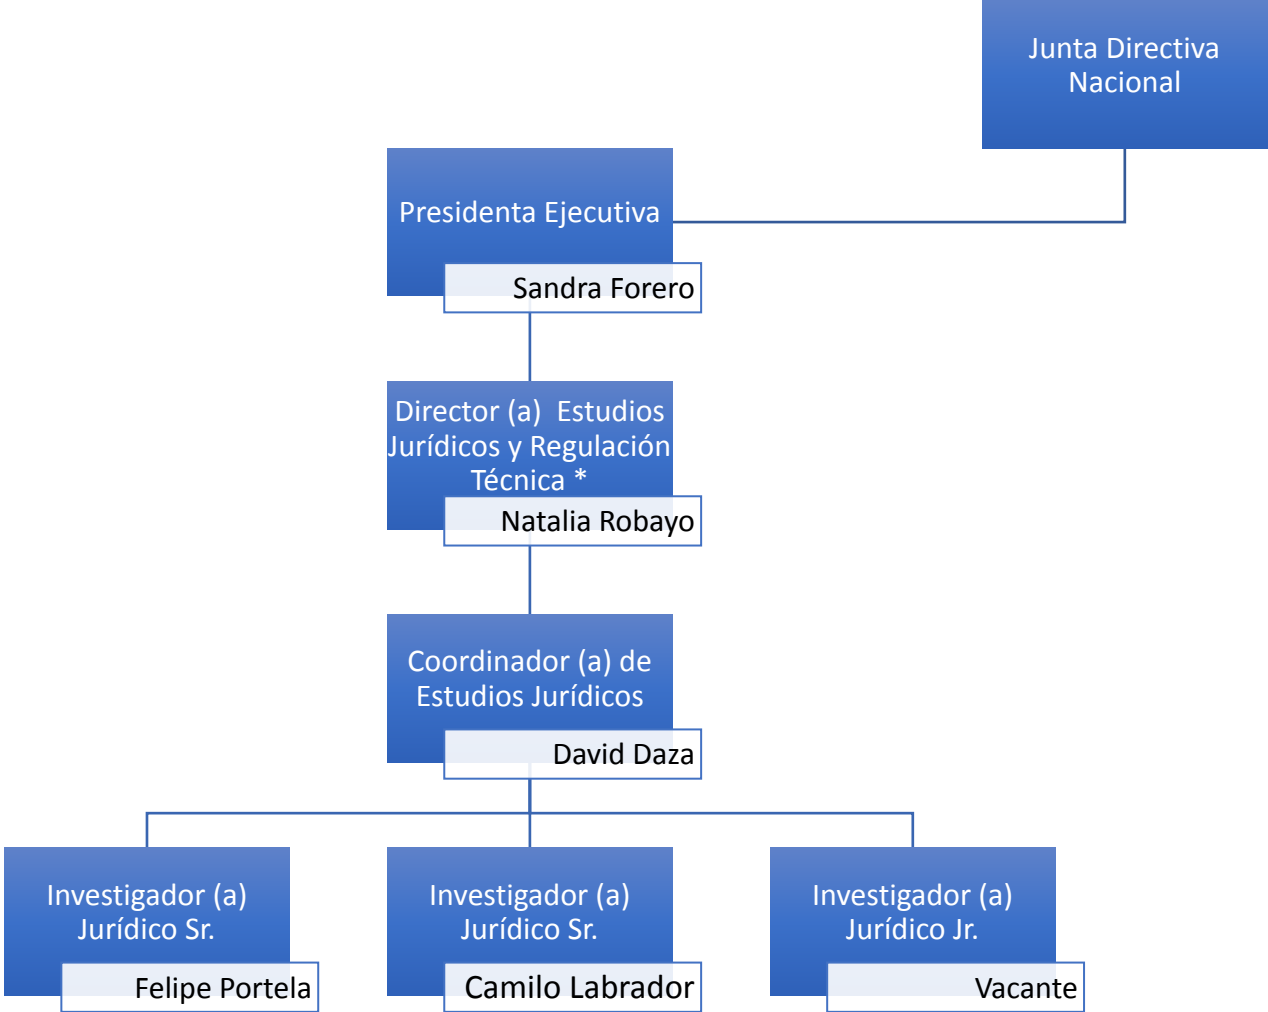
Junta Directiva Nacional

Presidenta Ejecutiva

Sandra Forero

Director (a) Estudios Jurídicos y Regulación Técnica *

Natalia Robayo

Coordinador (a) de Estudios Jurídicos

David Daza

Investigador (a) Jurídico Sr.

Felipe Portela

Investigador (a) Jurídico Sr.

Camilo Labrador

Investigador (a) Jurídico Jr.

Vacante